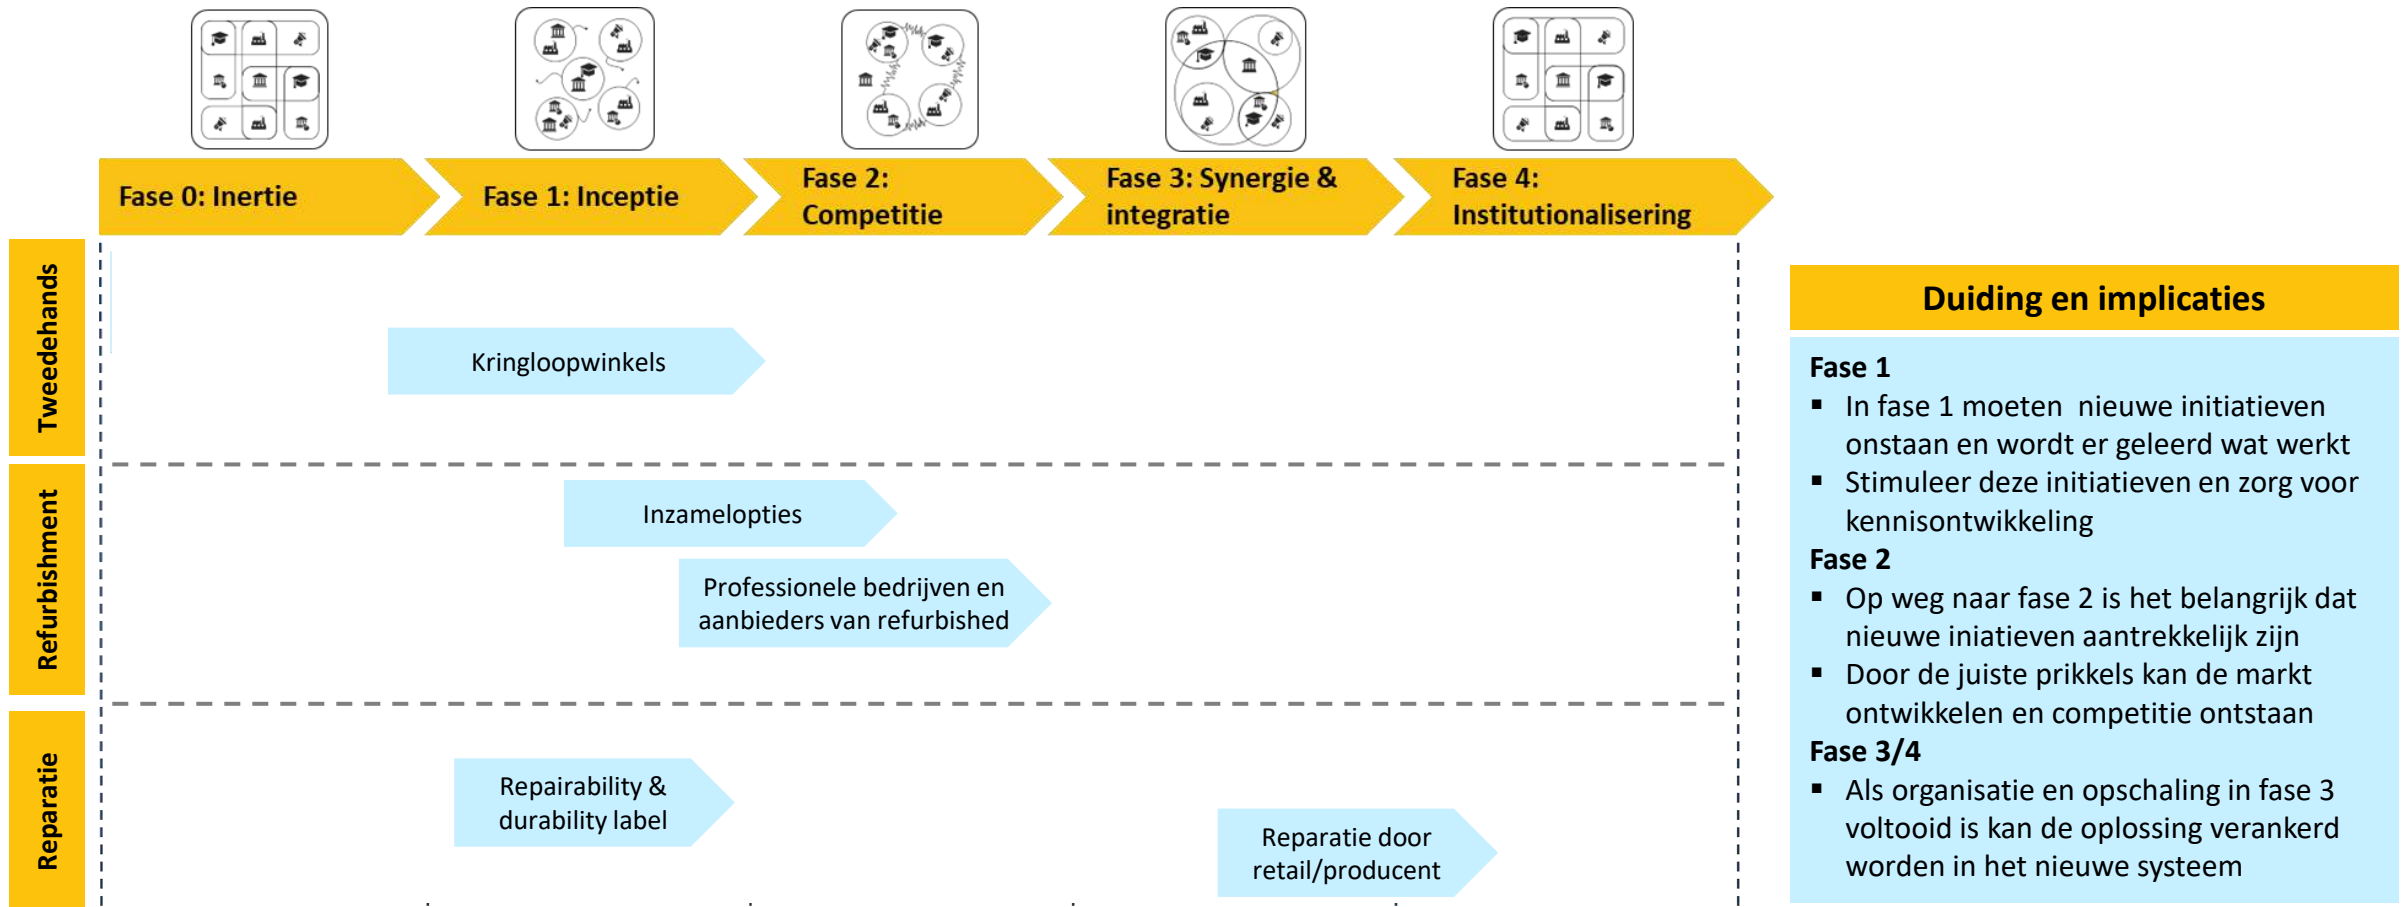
Fase 0: Inertie

Fase 1: Inceptie

Fase 2: Competitie

Fase 3: Synergie & integratie

Fase 4: Institutionalisering

Tweedehands

Kringloopwinkels

Refurbishment

Inzamelopties

Professionele bedrijven en aanbieders van refurbished

Reparatie

Repairability & durability label

Reparatie door retail/producent

Duiding en implicaties

Fase 1
▪ In fase 1 moeten nieuwe initiatieven onstaan en wordt er geleerd wat werkt
▪ Stimuleer deze initiatieven en zorg voor kennisontwikkeling

Fase 2
▪ Op weg naar fase 2 is het belangrijk dat nieuwe iniatieven aantrekkelijk zijn
▪ Door de juiste prikkels kan de markt ontwikkelen en competitie ontstaan

Fase 3/4
▪ Als organisatie en opschaling in fase 3 voltooid is kan de oplossing verankerd worden in het nieuwe systeem